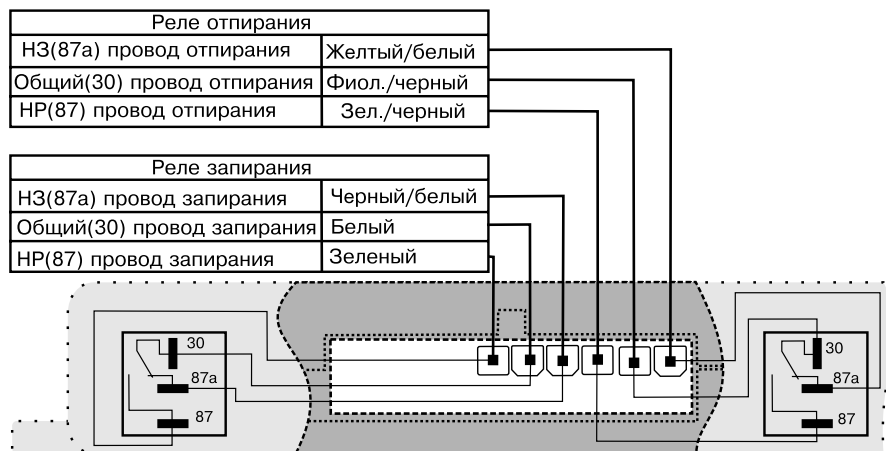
| Реле отпирания | |
|---|---|
| НЗ(87а) провод отпирания | Желтый/белый |
| Общий(30) провод отпирания | Фиол./черный |
| НР(87) провод отпирания | Зел./черный |

| Реле запирания | |
|---|---|
| НЗ(87а) провод запирания | Черный/белый |
| Общий(30) провод запирания | Белый |
| НР(87) провод запирания | Зеленый |

30
87a
87

30
87a
87